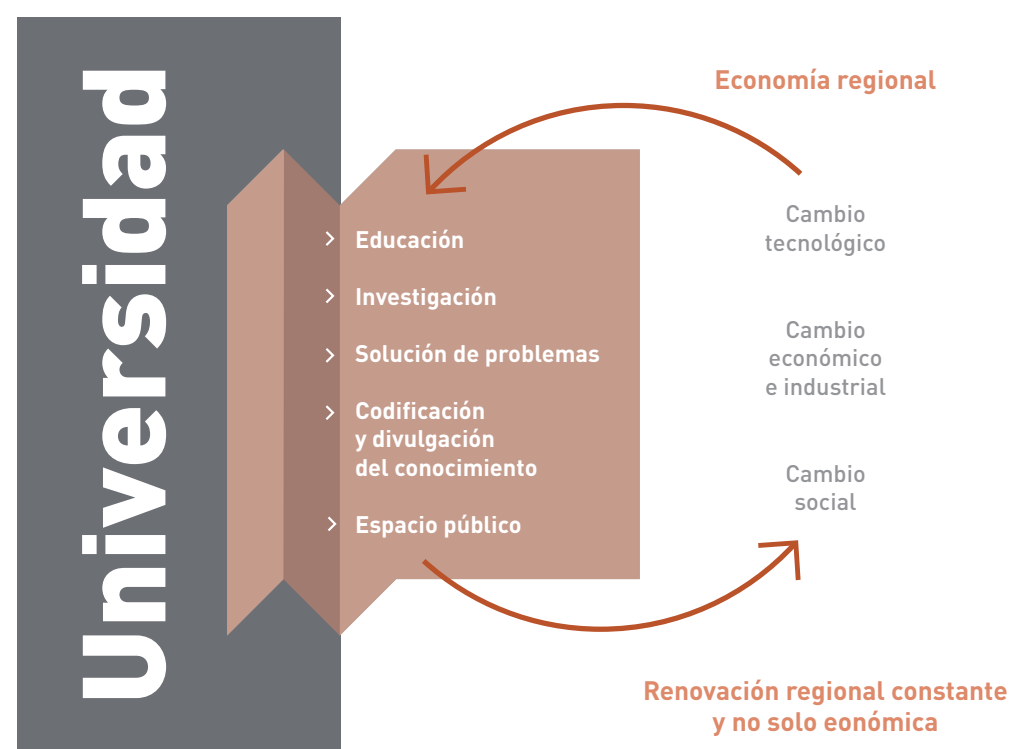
Universidad

Economía regional

> Educación

> Investigación

> Solución de problemas

> Codificación y divulgación del conocimiento

> Espacio público

Cambio tecnológico

Cambio económico e industrial

Cambio social

Renovación regional constante y no solo eonómica